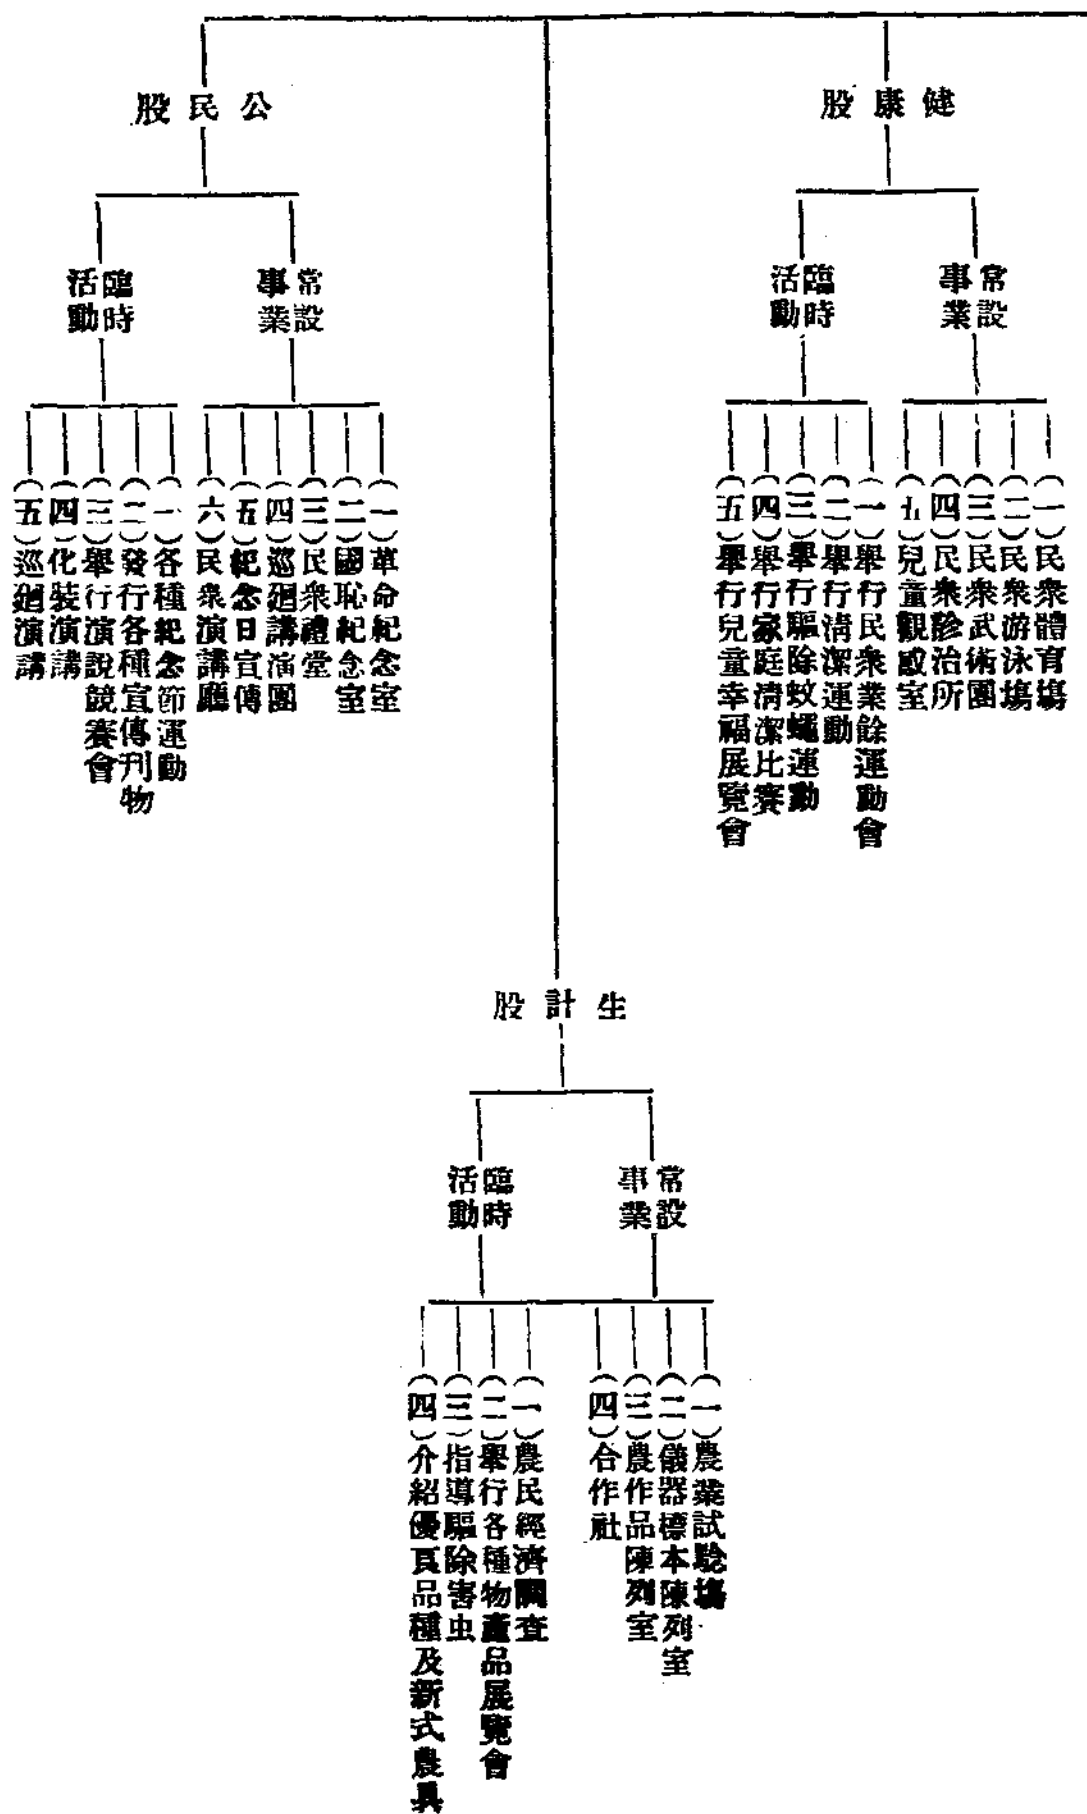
股民公

活臨
動時

事常
業設

(一)各種紀念節運動
(二)發行各種宣傳刊物
(三)舉行演說競賽會
(四)化裝演講
(五)巡廻演講

(一)革命紀念室
(二)國恥紀念室
(三)民衆禮堂
(四)巡廻講演團
(五)紀念日宣傳
(六)民衆演講廳

股康健

活臨
動時

事常
業設

(一)舉行民衆業餘運動會
(二)舉行清潔運動
(三)舉行驅除蚊蠅運動
(四)舉行家庭清潔比賽
(五)舉行兒童幸福展覽會

(一)民衆體育場
(二)民衆游泳場
(三)民衆武術團
(四)民衆診治所
(五)兒童觀劇室

股計生

活臨
動時

事常
業設

(一)農民經濟調查
(二)舉行各種物產品展覽會
(三)指導驅除害虫
(四)介紹優良品種及新式農具

(一)農業試驗場
(二)儀器標本陳列室
(三)農作品陳列室
(四)合作社